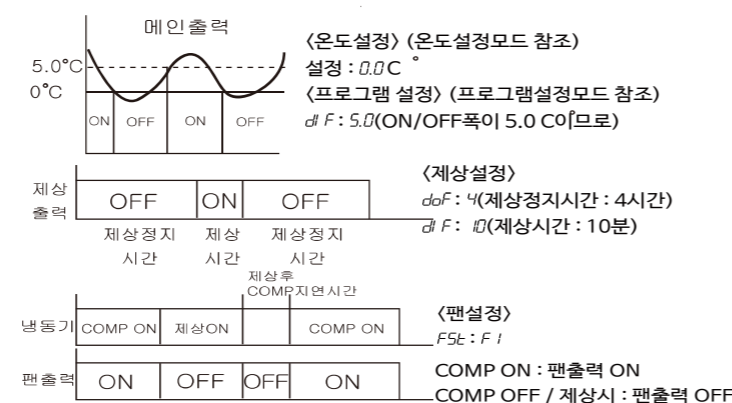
메인출력

5.0°C

0°C

ON OFF ON OFF

〈온도설정〉 (온도설정모드 참조)

설정 : 0.0C °

〈프로그램 설정〉 (프로그램설정모드 참조)

dIF : 5.0(ON/OFF폭이 5.0 C이므로)

제상 출력

OFF ON OFF

제상정지 시간 제상 시간 제상정지 시간

〈제상설정〉

doF : 4(제상정지시간 : 4시간)

dIF : 10(제상시간 : 10분)

제상후 COMP지연시간

냉동기 COMP ON 제상ON COMP ON

〈팬설정〉

FSt : F1

팬출력 ON OFF OFF ON

COMP ON : 팬출력 ON

COMP OFF / 제상시 : 팬출력 OFF